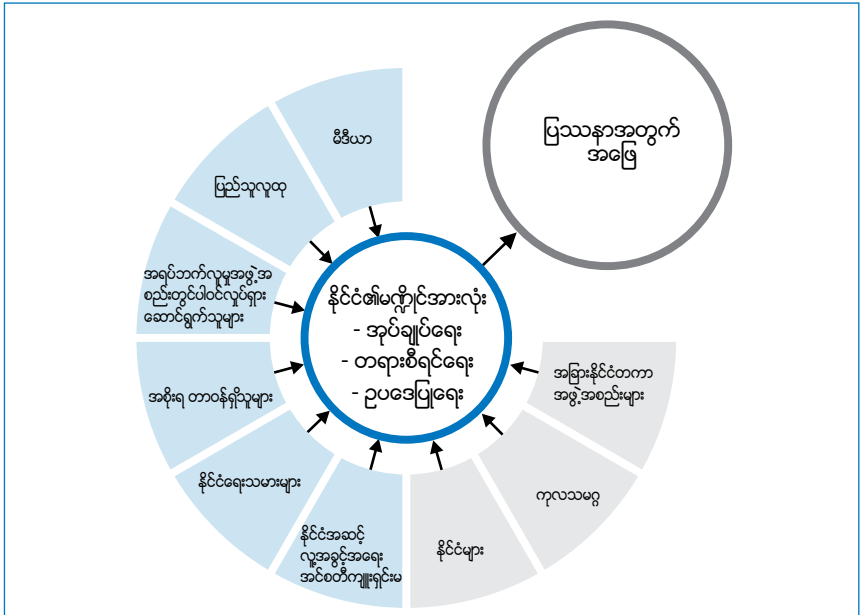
မီဒီယာ

ပြည်သူလူထု

အရပ်ဘက်လူမှုအဖွဲ့အစည်းတွင်ပါဝင်လှုပ်ရှားဆောင်ရွက်သူများ

အစိုးရ တာဝန်ရှိသူများ

နိုင်ငံရေးသမားများ

နိုင်ငံအဆင့် လူ့အခွင့်အရေး အင်စတီကျူးရှင်းမ

နိုင်ငံများ

ကုလသမဂ္ဂ

အခြားနိုင်ငံတကာ အဖွဲ့အစည်းများ

နိုင်ငံ၏မဏ္ဍိုင်အားလုံး
- အုပ်ချုပ်ရေး
- တရားစီရင်ရေး
- ဥပဒေပြုရေး

ပြဿနာအတွက် အဖြေ